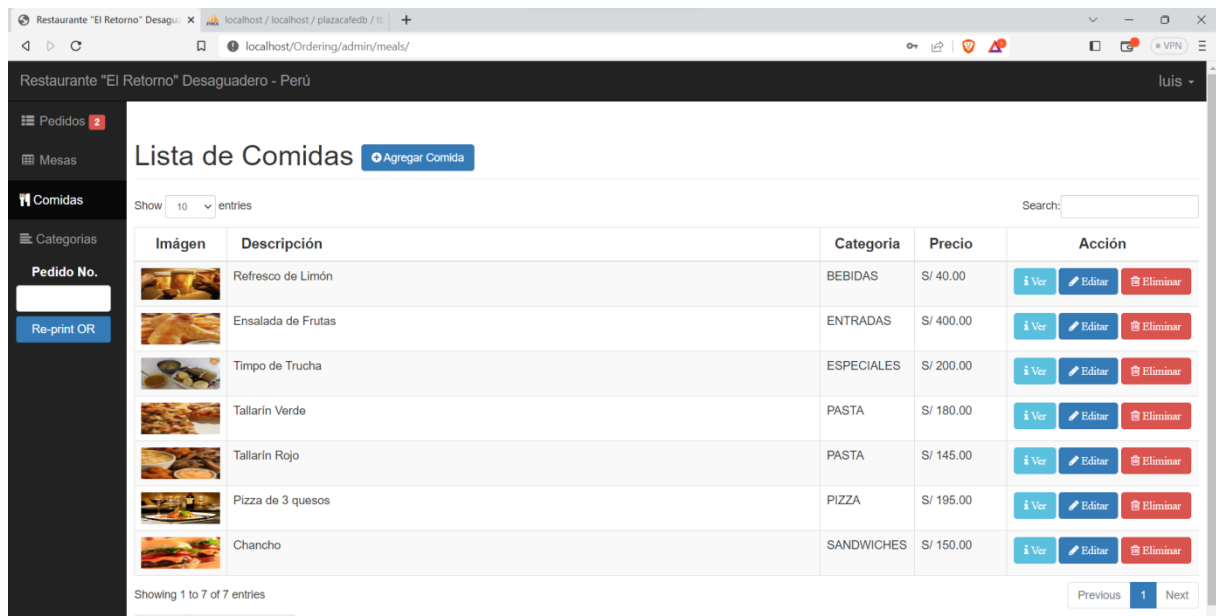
Restaurante "El Retorno" Desagu | localhost / localhost / plazacafedb / | +

localhost/Ordering/admin/meals/

VPN

Restaurante "El Retorno" Desaguadero - Perú

luis

Pedidos 2

Mesas

Comidas

Categorias

Pedido No.

Re-print OR

Lista de Comidas

Agregar Comida

Show 10 entries

Search:

| Imágen | Descripción | Categoria | Precio | Acción |
|---|---|---|---|---|
| | Refresco de Limón | BEBIDAS | S/ 40.00 | Ver Editar Eliminar |
| | Ensalada de Frutas | ENTRADAS | S/ 400.00 | Ver Editar Eliminar |
| | Timpo de Trucha | ESPECIALES | S/ 200.00 | Ver Editar Eliminar |
| | Tallarín Verde | PASTA | S/ 180.00 | Ver Editar Eliminar |
| | Tallarín Rojo | PASTA | S/ 145.00 | Ver Editar Eliminar |
| | Pizza de 3 quesos | PIZZA | S/ 195.00 | Ver Editar Eliminar |
| | Chancho | SANDWICHES | S/ 150.00 | Ver Editar Eliminar |

Showing 1 to 7 of 7 entries

Previous 1 Next